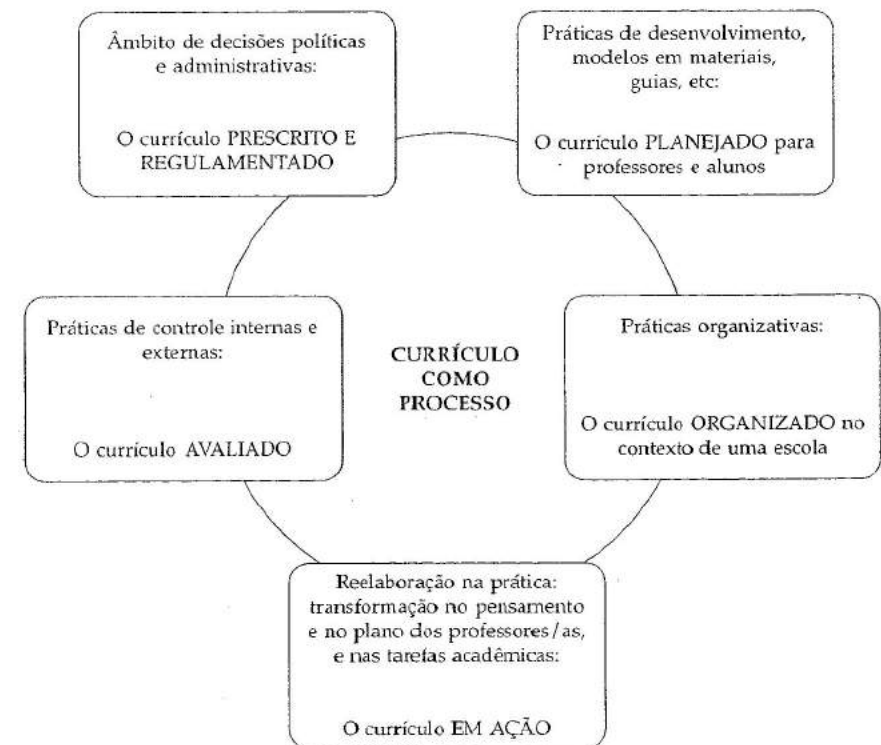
Âmbito de decisões políticas e administrativas:

O currículo PRESCRITO E REGULAMENTADO

Práticas de desenvolvimento, modelos em materiais, guias, etc:

O currículo PLANEJADO para professores e alunos

Práticas de controle internas e externas:

O currículo AVALIADO

CURRÍCULO COMO PROCESSO

Práticas organizativas:

O currículo ORGANIZADO no contexto de uma escola

Reelaboração na prática: transformação no pensamento e no plano dos professores/as, e nas tarefas acadêmicas:

O currículo EM AÇÃO